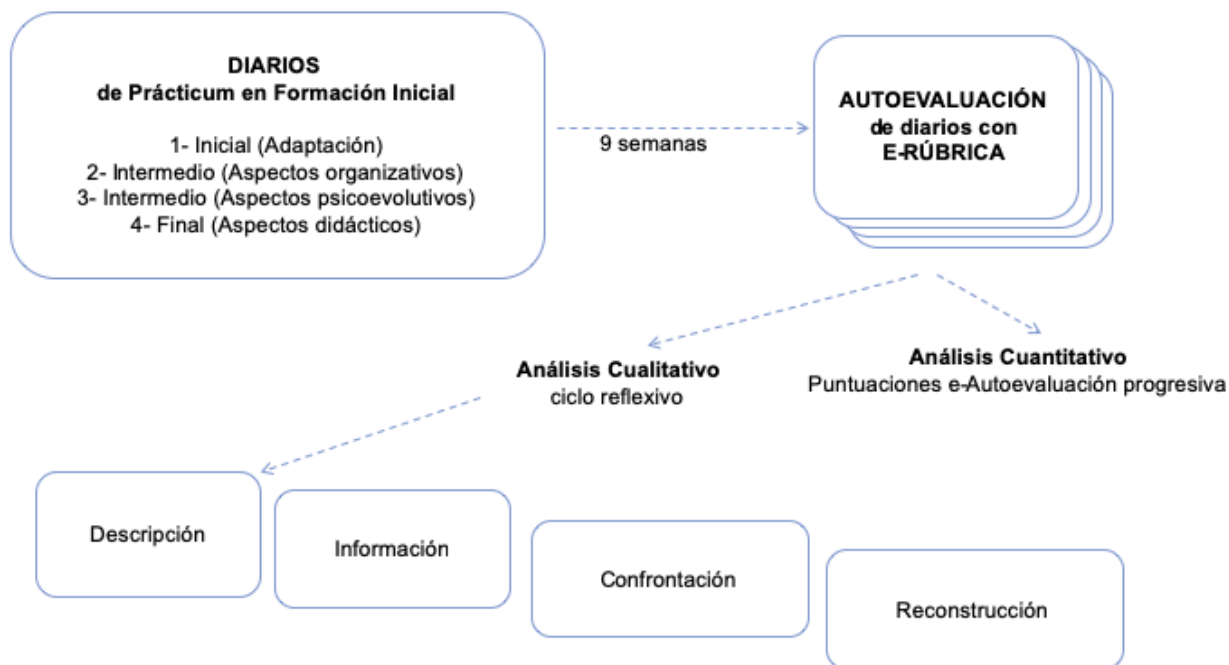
DIARIOS
de Prácticum en Formación Inicial

1- Inicial (Adaptación)
2- Intermedio (Aspectos organizativos)
3- Intermedio (Aspectos psicoevolutivos)
4- Final (Aspectos didácticos)

9 semanas

AUTOEVALUACIÓN
de diarios con
E-RÚBRICA

Análisis Cualitativo
ciclo reflexivo

Análisis Cuantitativo
Puntuaciones e-Autoevaluación progresiva

Descripción

Información

Confrontación

Reconstrucción